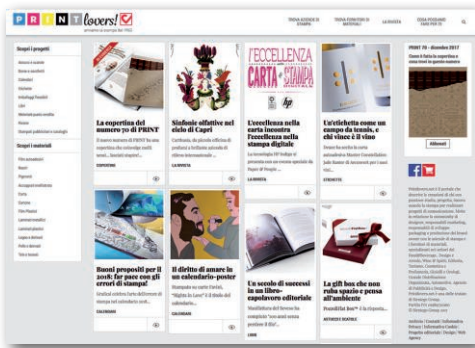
PRINT lovers!

TROVA AZIENDE DI STAMPA | TROVA FORNITORI DI MATERIALI | LA RIVISTA | COSA PENSIAMO DAVVERO (?)

Scopri i progetti

Scopri i materiali

La copertina del numero 79 di PRINT

Simbiosi olfattive nel cielo di Capri

L'ECCELLENZA CARTA stampa

L'eccellenza nella carta incontra l'eccellenza nella stampa digitale

Un'etichetta come un campo da tennis, e chi vince è il vino

PRINT 79 – dicembre 2017

Abbonati

Buoni propositi per il 2018: far pace con gli errori di stampa!

Il diritto di amare in un calendario-poster

Un secolo di successi in un libro-capolavoro editoriale

La gift box che non ruba spazio e pensa all'ambiente